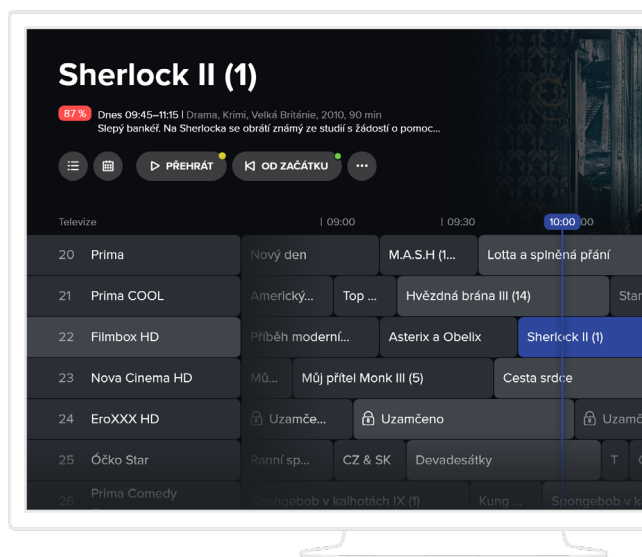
Sherlock II (1)

87 % Dnes 09:45–11:15 | Drama, Krimi, Velká Británie, 2010, 90 min
Slepý bankéř. Na Sherlocka se obrátí známý ze studií s žádostí o pomoc...

PŘEHRÁT OD ZAČÁTKU ···

Televize | 09:00 | 09:30 10:00 00

| | |
|---|---|
| 20 Prima | Nový den · M.A.S.H (1... · Lotta a splněná přání |
| 21 Prima COOL | Americký... · Top ... · Hvězdná brána III (14) · Star |
| 22 Filmbox HD | Příběh moderní... · Asterix a Obelix · Sherlock II (1) |
| 23 Nova Cinema HD | Mů... · Můj přítel Monk III (5) · Cesta srdce |
| 24 EroXXX HD | Uzamče... · Uzamčeno · Uzam |
| 25 Óčko Star | Ranní sp... · CZ & SK · Devadesátky · T |
| 26 Prima Comedy | Spongebob v kalhotách IX (1) · Kung ... · Spongebob v kal |